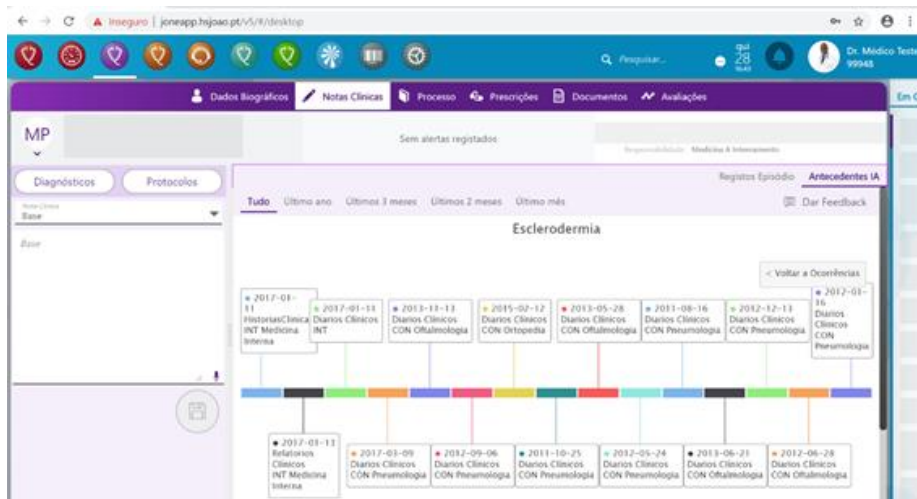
Inseguro | joneapp.hsjoao.pt/v5/#/desktop

Pesquisar...

qui 28

Dr. Médico Teste 99948

Dados Biográficos | Notas Clínicas | Processo | Prescrições | Documentos | Avaliações

Em C

MP

Sem alertas registados

Responsabilidade: Medicina A Internamento

Diagnósticos | Protocolos

Nota Clínica
Base

Base

Registos Episódio | Antecedentes IA

Tudo | Último ano | Últimos 3 meses | Últimos 2 meses | Último mês

Dar Feedback

Esclerodermia

< Voltar a Ocorrências

2017-01-11 HistoriasClinica INT Medicina Interna

2017-01-11 Diarios Clinicos INT

2013-11-13 Diarios Clinicos CON Oftalmologia

2015-02-12 Diarios Clinicos CON Ortopedia

2013-05-28 Diarios Clinicos CON Oftalmologia

2011-08-16 Diarios Clinicos CON Pneumologia

2012-12-13 Diarios Clinicos CON Pneumologia

2012-01-16 Diarios Clinicos CON Pneumologia

2017-01-11 Relatorios Clinicos INT Medicina Interna

2017-03-09 Diarios Clinicos CON Pneumologia

2012-09-06 Diarios Clinicos CON Pneumologia

2011-10-25 Diarios Clinicos CON Pneumologia

2012-05-24 Diarios Clinicos CON Pneumologia

2013-06-21 Diarios Clinicos CON Oftalmologia

2012-06-28 Diarios Clinicos CON Oftalmologia